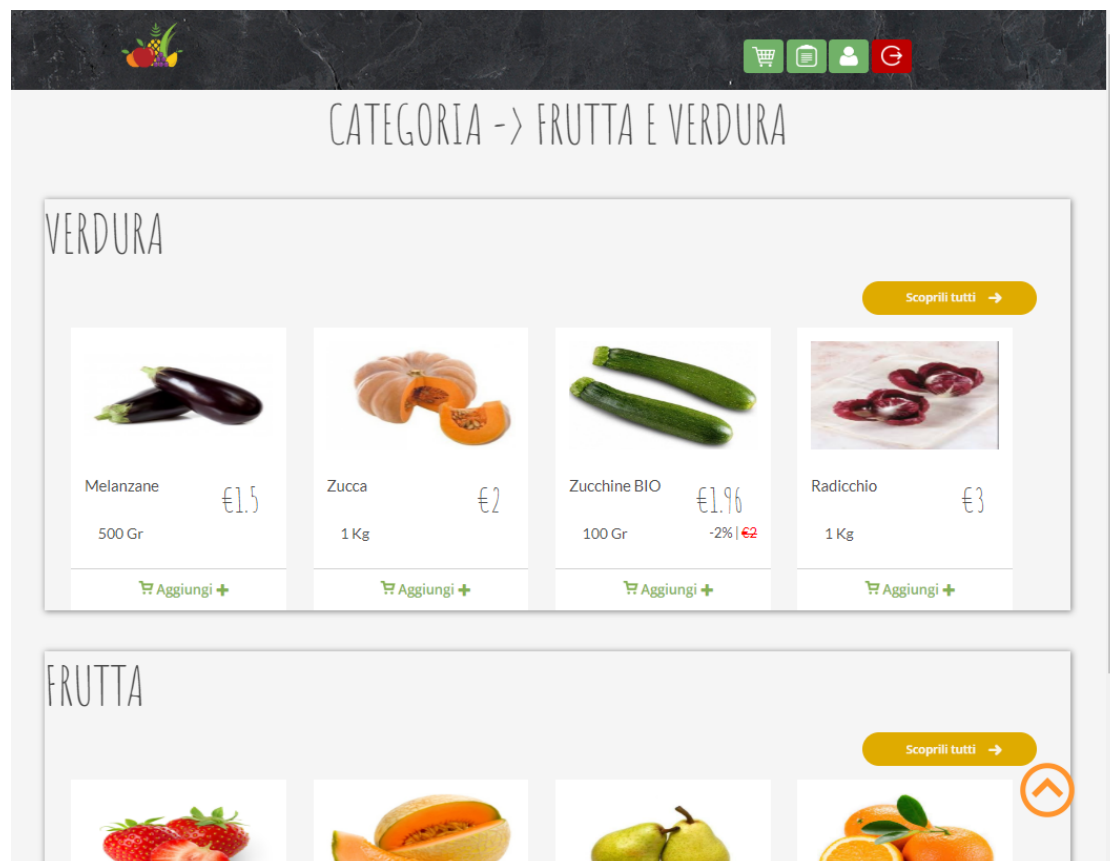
CATEGORIA -> FRUTTA E VERDURA

VERDURA

Scoprili tutti

Melanzane €1.5
500 Gr
Aggiungi

Zucca €2
1 Kg
Aggiungi

Zucchine BIO €1.96
100 Gr -2% | €2
Aggiungi

Radicchio €3
1 Kg
Aggiungi

FRUTTA

Scoprili tutti